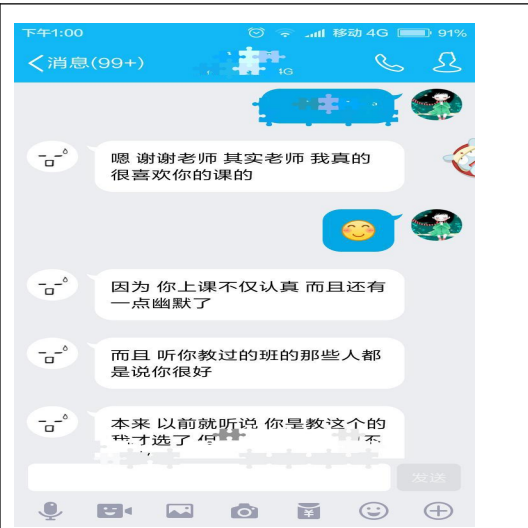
下午1:00 移动 4G 91%

<消息(99+) 4G

嗯 谢谢老师 其实老师 我真的很喜欢你的课的

因为 你上课不仅认真 而且还有一点幽默了

而且 听你教过的班的那些人都是说你很好

本来 以前就听说 你是教这个的 我才选了 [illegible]

发送